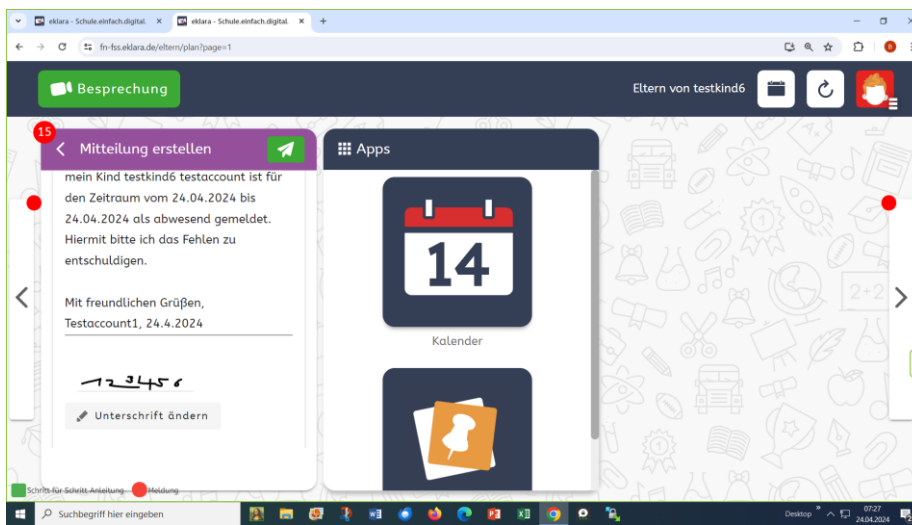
eklara - Schule.einfach.digital.
eklara - Schule.einfach.digital.
fn-fss.eklara.de/eltern/plan?page=1

Besprechung

Eltern von testkind6

15

Mitteilung erstellen

mein Kind testkind6 testaccount ist für den Zeitraum vom 24.04.2024 bis 24.04.2024 als abwesend gemeldet. Hiermit bitte ich das Fehlen zu entschuldigen.

Mit freundlichen Grüßen,
Testaccount1, 24.4.2024

123456

Unterschrift ändern

Apps

14

Kalender

Schritt für Schritt Anleitung
Meldung

Suchbegriff hier eingeben

Desktop
07:27
24.04.2024